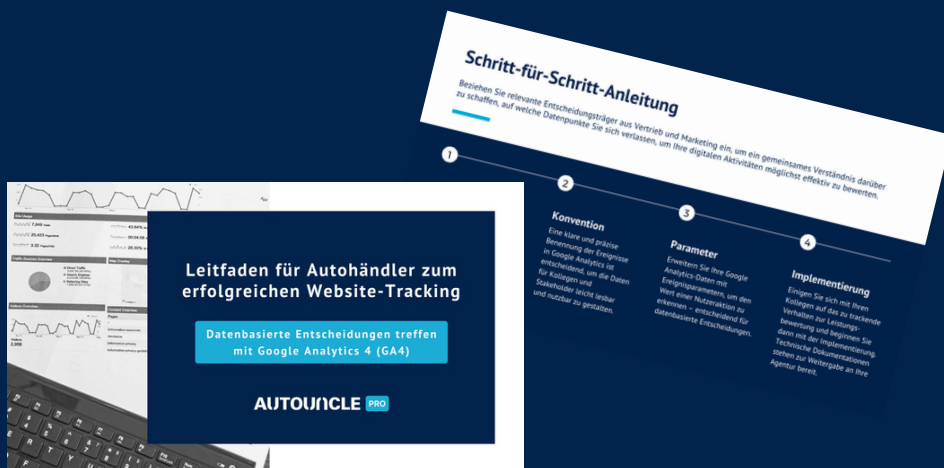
Schritt-für-Schritt-Anleitung

Beziehen Sie relevante Entscheidungsträger aus Vertrieb und Marketing ein, um ein gemeinsames Verständnis darüber zu schaffen, auf welche Datenpunkte Sie sich verlassen, um Ihre digitalen Aktivitäten möglichst effektiv zu bewerten.

1

2

Konvention

Eine klare und präzise Benennung der Ereignisse in Google Analytics ist entscheidend, um die Daten für Kollegen und Stakeholder leicht lesbar und nutzbar zu gestalten.

3

Parameter

Erweitern Sie Ihre Google Analytics-Daten mit Ereignisparametern, um den Wert einer Nutzeraktion zu erkennen – entscheidend für datenbasierte Entscheidungen.

4

Implementierung

Einigen Sie sich mit Ihren Kollegen auf das zu trackende Verhalten zur Leistungsbewertung und beginnen Sie dann mit der Implementierung. Technische Dokumentationen stehen zur Weitergabe an Ihre Agentur bereit.

Leitfaden für Autohändler zum erfolgreichen Website-Tracking

Datenbasierte Entscheidungen treffen mit Google Analytics 4 (GA4)

AUTOUNCLE PRO